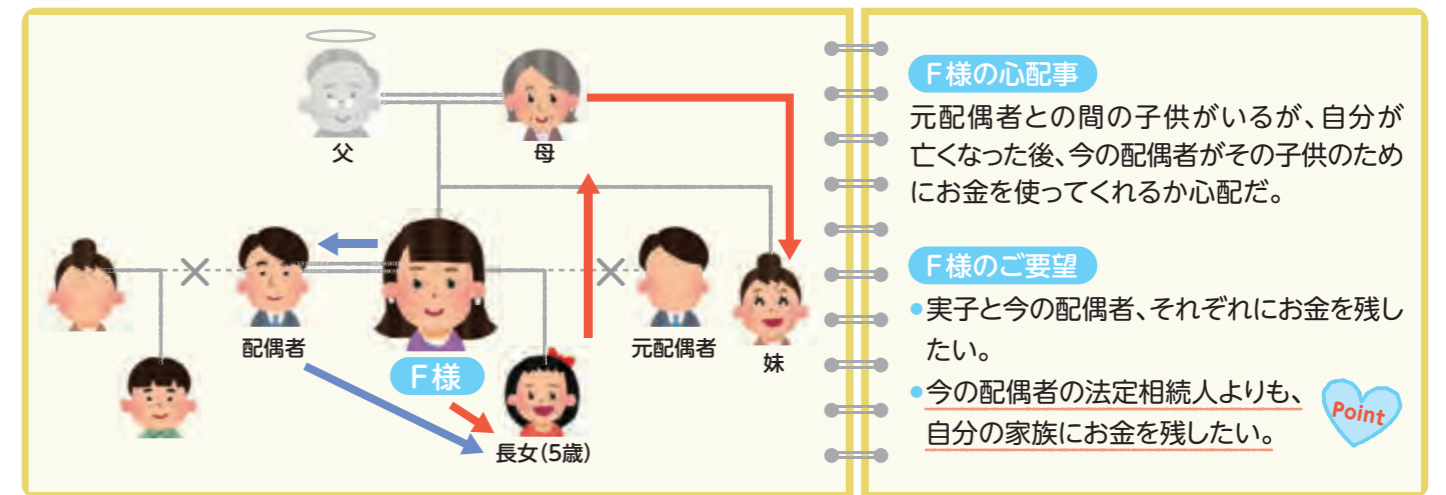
父

母

配偶者

F様

元配偶者

妹

長女(5歳)

F様の心配事

元配偶者との間の子供がいるが、自分が亡くなった後、今の配偶者がその子供のためにお金を使ってくれるか心配だ。

F様のご要望

●実子と今の配偶者、それぞれにお金を残したい。

●今の配偶者の法定相続人よりも、自分の家族にお金を残したい。

Point